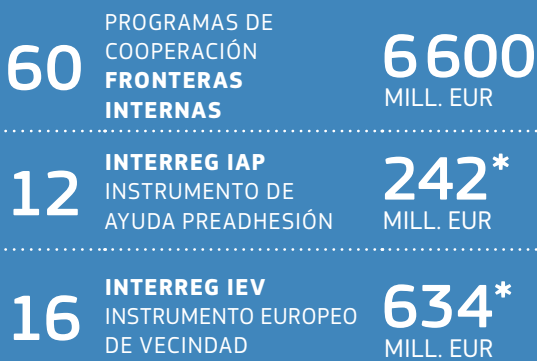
60 PROGRAMAS DE COOPERACIÓN **FRONTERAS INTERNAS** 6 600 MILL. EUR

12 **INTERREG IAP** INSTRUMENTO DE AYUDA PREADHESIÓN 242* MILL. EUR

16 **INTERREG IEV** INSTRUMENTO EUROPEO DE VECINDAD 634* MILL. EUR